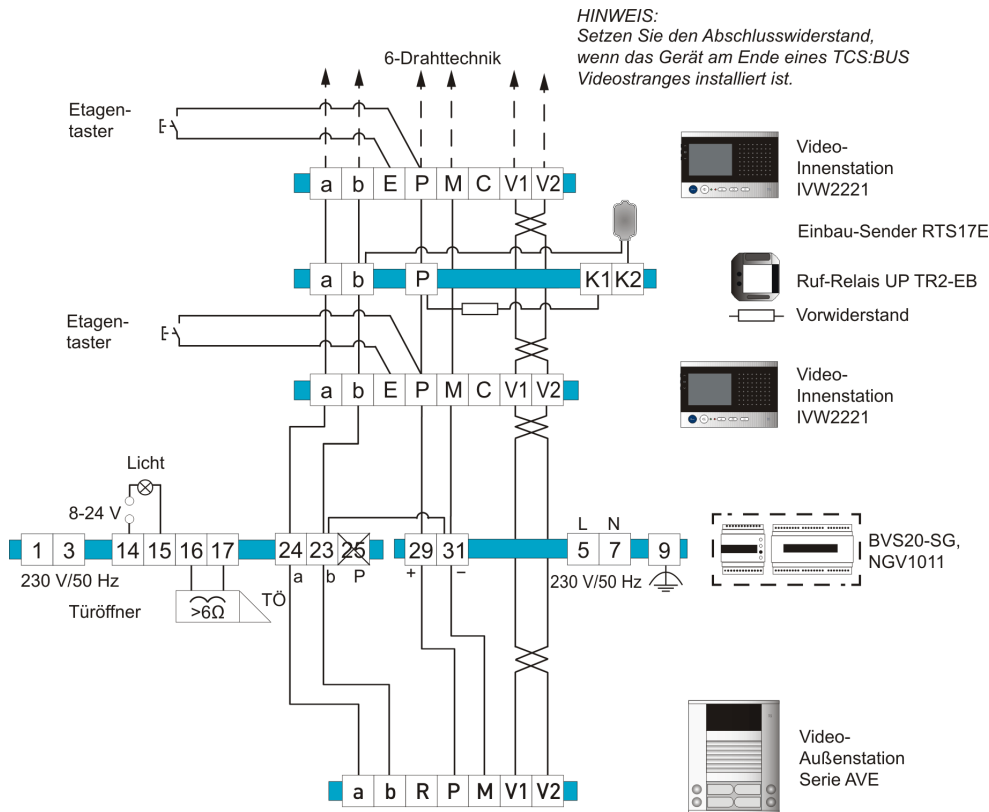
HINWEIS:
Setzen Sie den Abschlusswiderstand, wenn das Gerät am Ende eines TCS:BUS Videostranges installiert ist.

6-Drahttechnik

Etagentaster

a b E P M C V1 V2

Video-Innenstation IVW2221

Einbau-Sender RTS17E

a b P K1 K2

Ruf-Relais UP TR2-EB

Vorwiderstand

Etagentaster

a b E P M C V1 V2

Video-Innenstation IVW2221

Licht

8-24 V

1 3 14 15 16 17 24 23 25 29 31 5 7 9

a b P + –

L N

230 V/50 Hz

230 V/50 Hz

Türöffner

>6Ω

TÖ

BVS20-SG, NGV1011

a b R P M V1 V2

Video-Außenstation Serie AVE